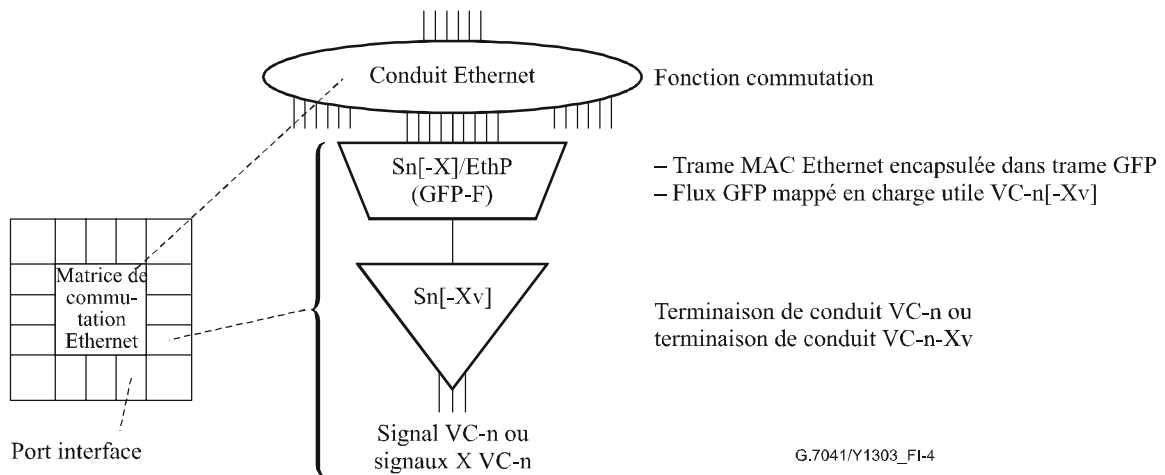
Conduit Ethernet

Fonction commutation

Sn[-X]/EthP (GFP-F)

– Trame MAC Ethernet encapsulée dans trame GFP
– Flux GFP mappé en charge utile VC-n[-Xv]

Matrice de commutation Ethernet

Sn[-Xv]

Terminaison de conduit VC-n ou terminaison de conduit VC-n-Xv

Port interface

Signal VC-n ou signaux X VC-n

G.7041/Y1303_FI-4